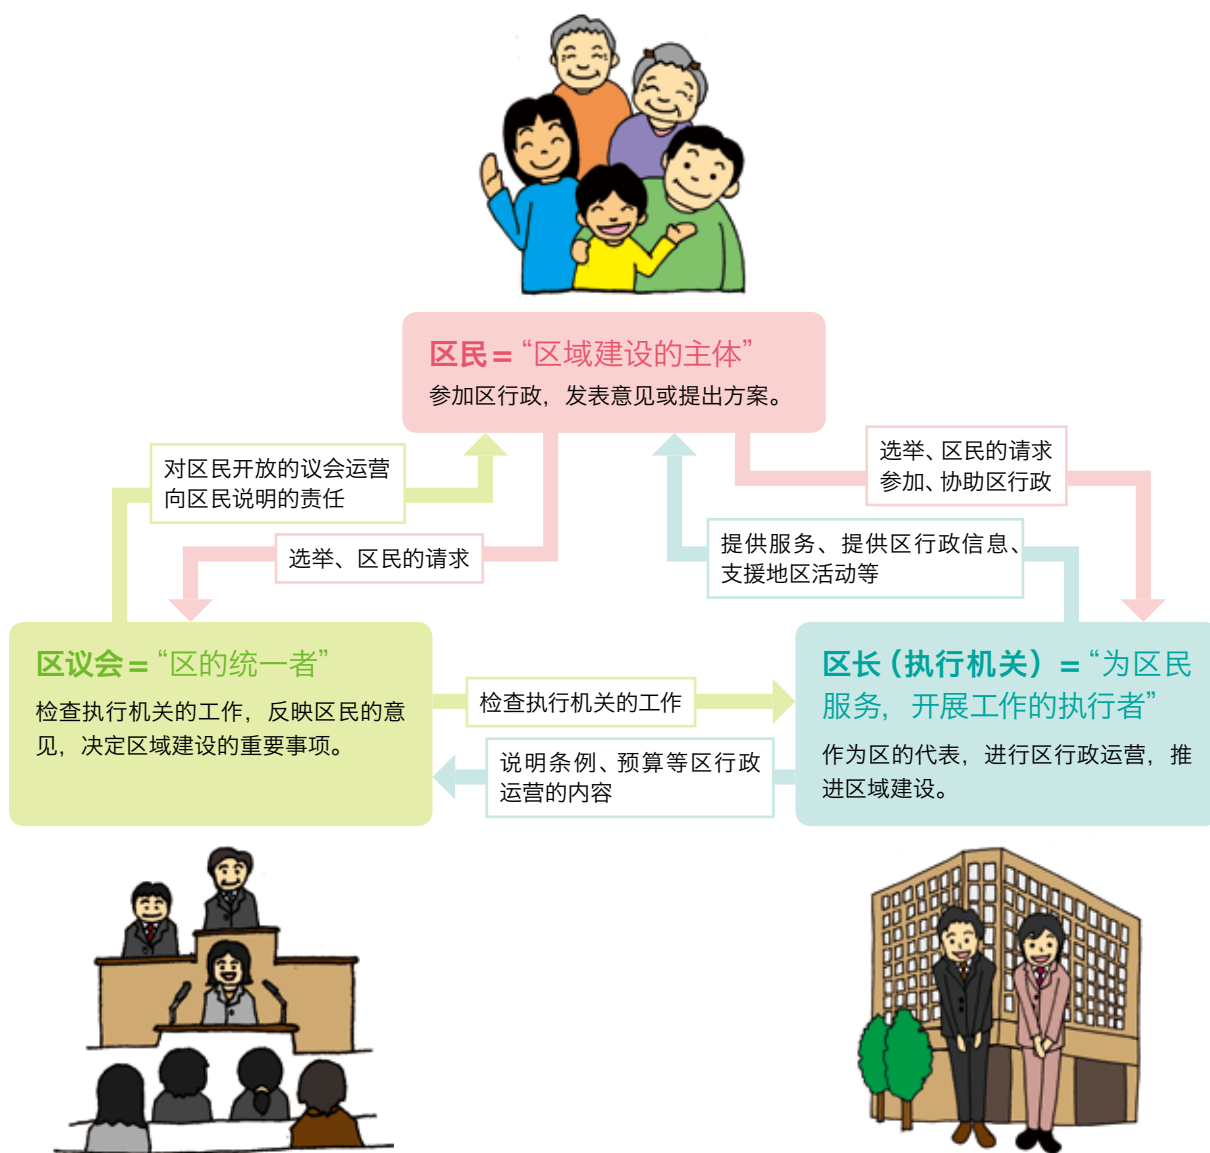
区民＝“区域建设的主体”
参加区行政，发表意见或提出方案。

对区民开放的议会运营
向区民说明的责任

选举、区民的请求

选举、区民的请求
参加、协助区行政

提供服务、提供区行政信息、
支援地区活动等

区议会＝“区的统一者”
检查执行机关的工作，反映区民的意见，决定区域建设的重要事项。

检查执行机关的工作

说明条例、预算等区行政运营的内容

区长（执行机关）＝“为区民服务，开展工作的执行者”
作为区的代表，进行区行政运营，推进区域建设。